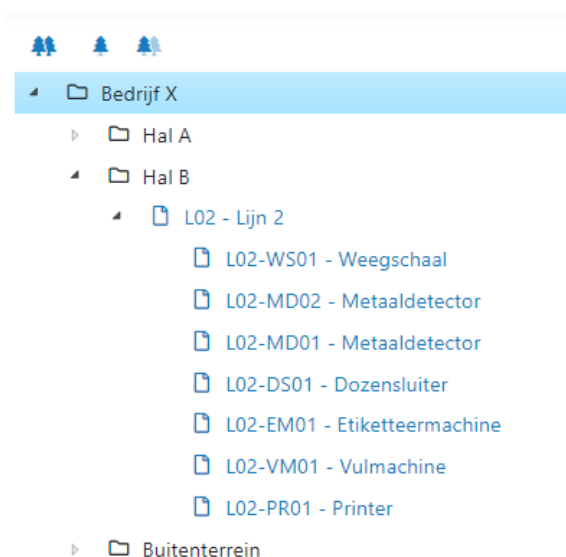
Bedrijf X

Hal A

Hal B

L02 - Lijn 2

L02-WS01 - Weegschaal

L02-MD02 - Metaaldetector

L02-MD01 - Metaaldetector

L02-DS01 - Dozensluiter

L02-EM01 - Etiketteermachine

L02-VM01 - Vulmachine

L02-PR01 - Printer

Buitenterrein